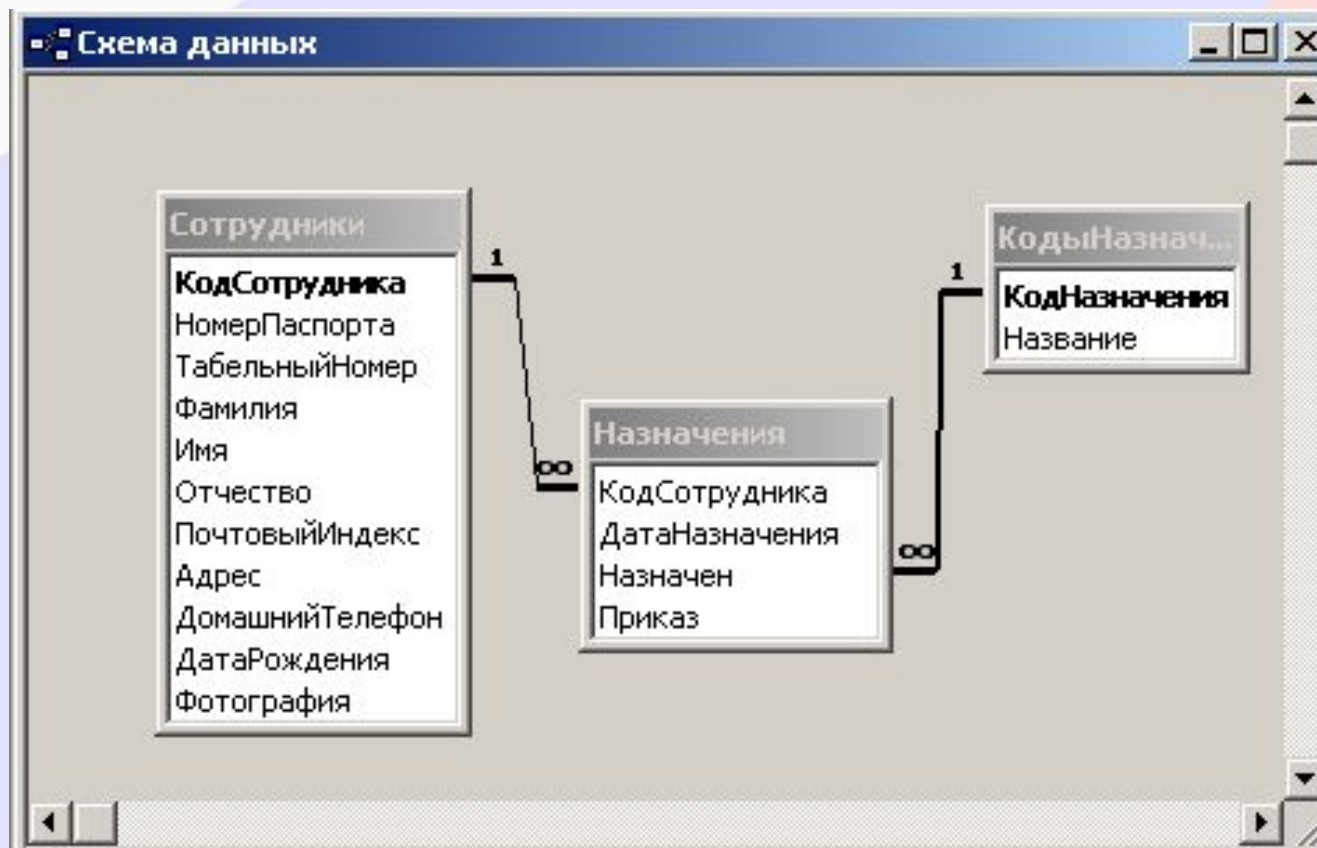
Схема данных

Сотрудники
КодСотрудника
НомерПаспорта
ТабельныйНомер
Фамилия
Имя
Отчество
ПочтовыйИндекс
Адрес
ДомашнийТелефон
ДатаРождения
Фотография

1
∞

Назначения
КодСотрудника
ДатаНазначения
Назначен
Приказ

∞
1

КодыНазнач...
КодНазначения
Название